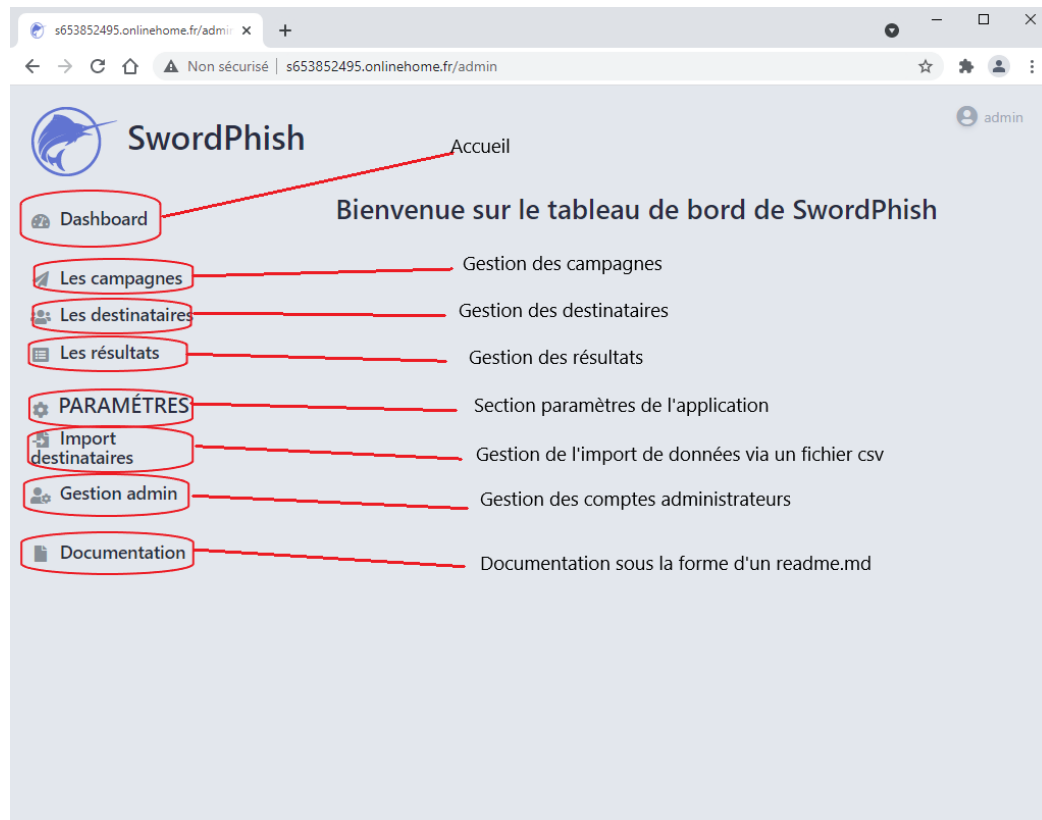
s653852495.onlinehome.fr/admi
Non sécurisé | s653852495.onlinehome.fr/admin

SwordPhish

admin

Accueil

Dashboard

Bienvenue sur le tableau de bord de SwordPhish

Les campagnes — Gestion des campagnes

Les destinataires — Gestion des destinataires

Les résultats — Gestion des résultats

PARAMÉTRES — Section paramètres de l'application

Import destinataires — Gestion de l'import de données via un fichier csv

Gestion admin — Gestion des comptes administrateurs

Documentation — Documentation sous la forme d'un readme.md